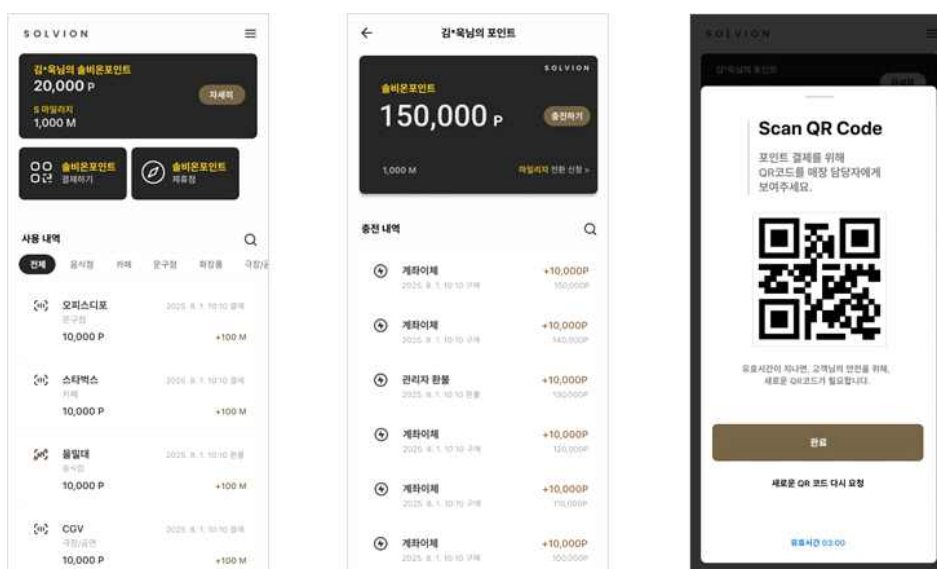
SOLVION

김*욱님의 솔비온포인트
20,000 P
자세히
S 마일리지
1,000 M

솔비온포인트
결제하기

솔비온포인트
제휴점

사용 내역

전체 음식점 카페 문구점 화장품 극장/공

오피스디포
문구점
2025. 8. 1. 10:10 결제
10,000 P
+100 M

스타벅스
카페
2025. 8. 1. 10:10 결제
10,000 P
+100 M

물밀대
음식점
2025. 8. 1. 10:10 환불
10,000 P
+100 M

CGV
극장/공연
2025. 8. 1. 10:10 결제
10,000 P
+100 M

←
김*욱님의 포인트

SOLVION
솔비온포인트
150,000 P
충전하기
1,000 M
마일리지 전환 신청 >

충전 내역

계좌이체
2025. 8. 1. 10:10 구매
+10,000P
150,000P

계좌이체
2025. 8. 1. 10:10 구매
+10,000P
140,000P

관리자 환불
2025. 8. 1. 10:10 환불
+10,000P
130,000P

계좌이체
2025. 8. 1. 10:10 구매
+10,000P
120,000P

계좌이체
2025. 8. 1. 10:10 구매
+10,000P
110,000P

계좌이체
2025. 8. 1. 10:10 구매
+10,000P
100,000P

SOLVION

Scan QR Code
포인트 결제를 위해 QR코드를 매장 담당자에게 보여주세요.

유효시간이 지나면, 고객님의 안전을 위해, 새로운 QR코드가 필요합니다.

완료

새로운 QR 코드 다시 요청

유효시간 03:00